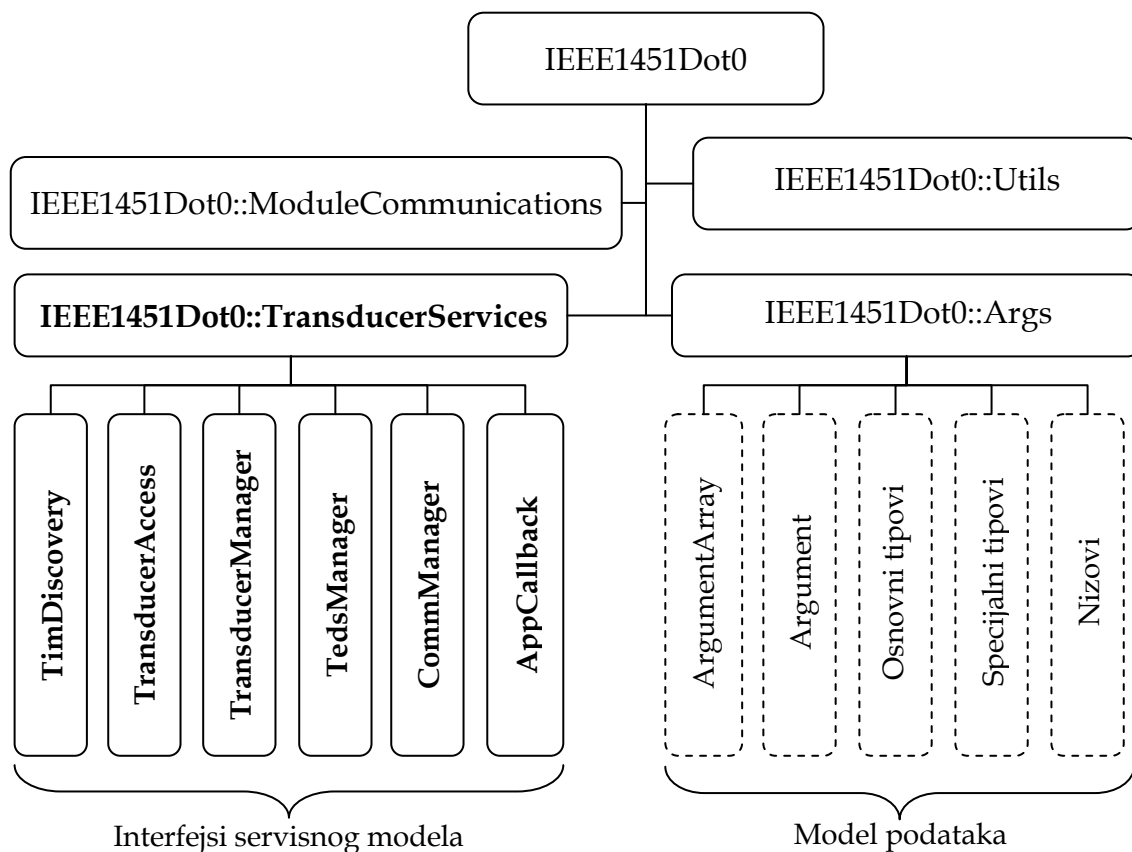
IEEE1451Dot0

IEEE1451Dot0::ModuleCommunications

IEEE1451Dot0::Utils

**IEEE1451Dot0::TransducerServices**

IEEE1451Dot0::Args

**TimDiscovery**

**TransducerAccess**

**TransducerManager**

**TedsManager**

**CommManager**

**AppCallback**

ArgumentArray

Argument

Osnovni tipovi

Specijalni tipovi

Nizovi

Interfejsi servisnog modela

Model podataka